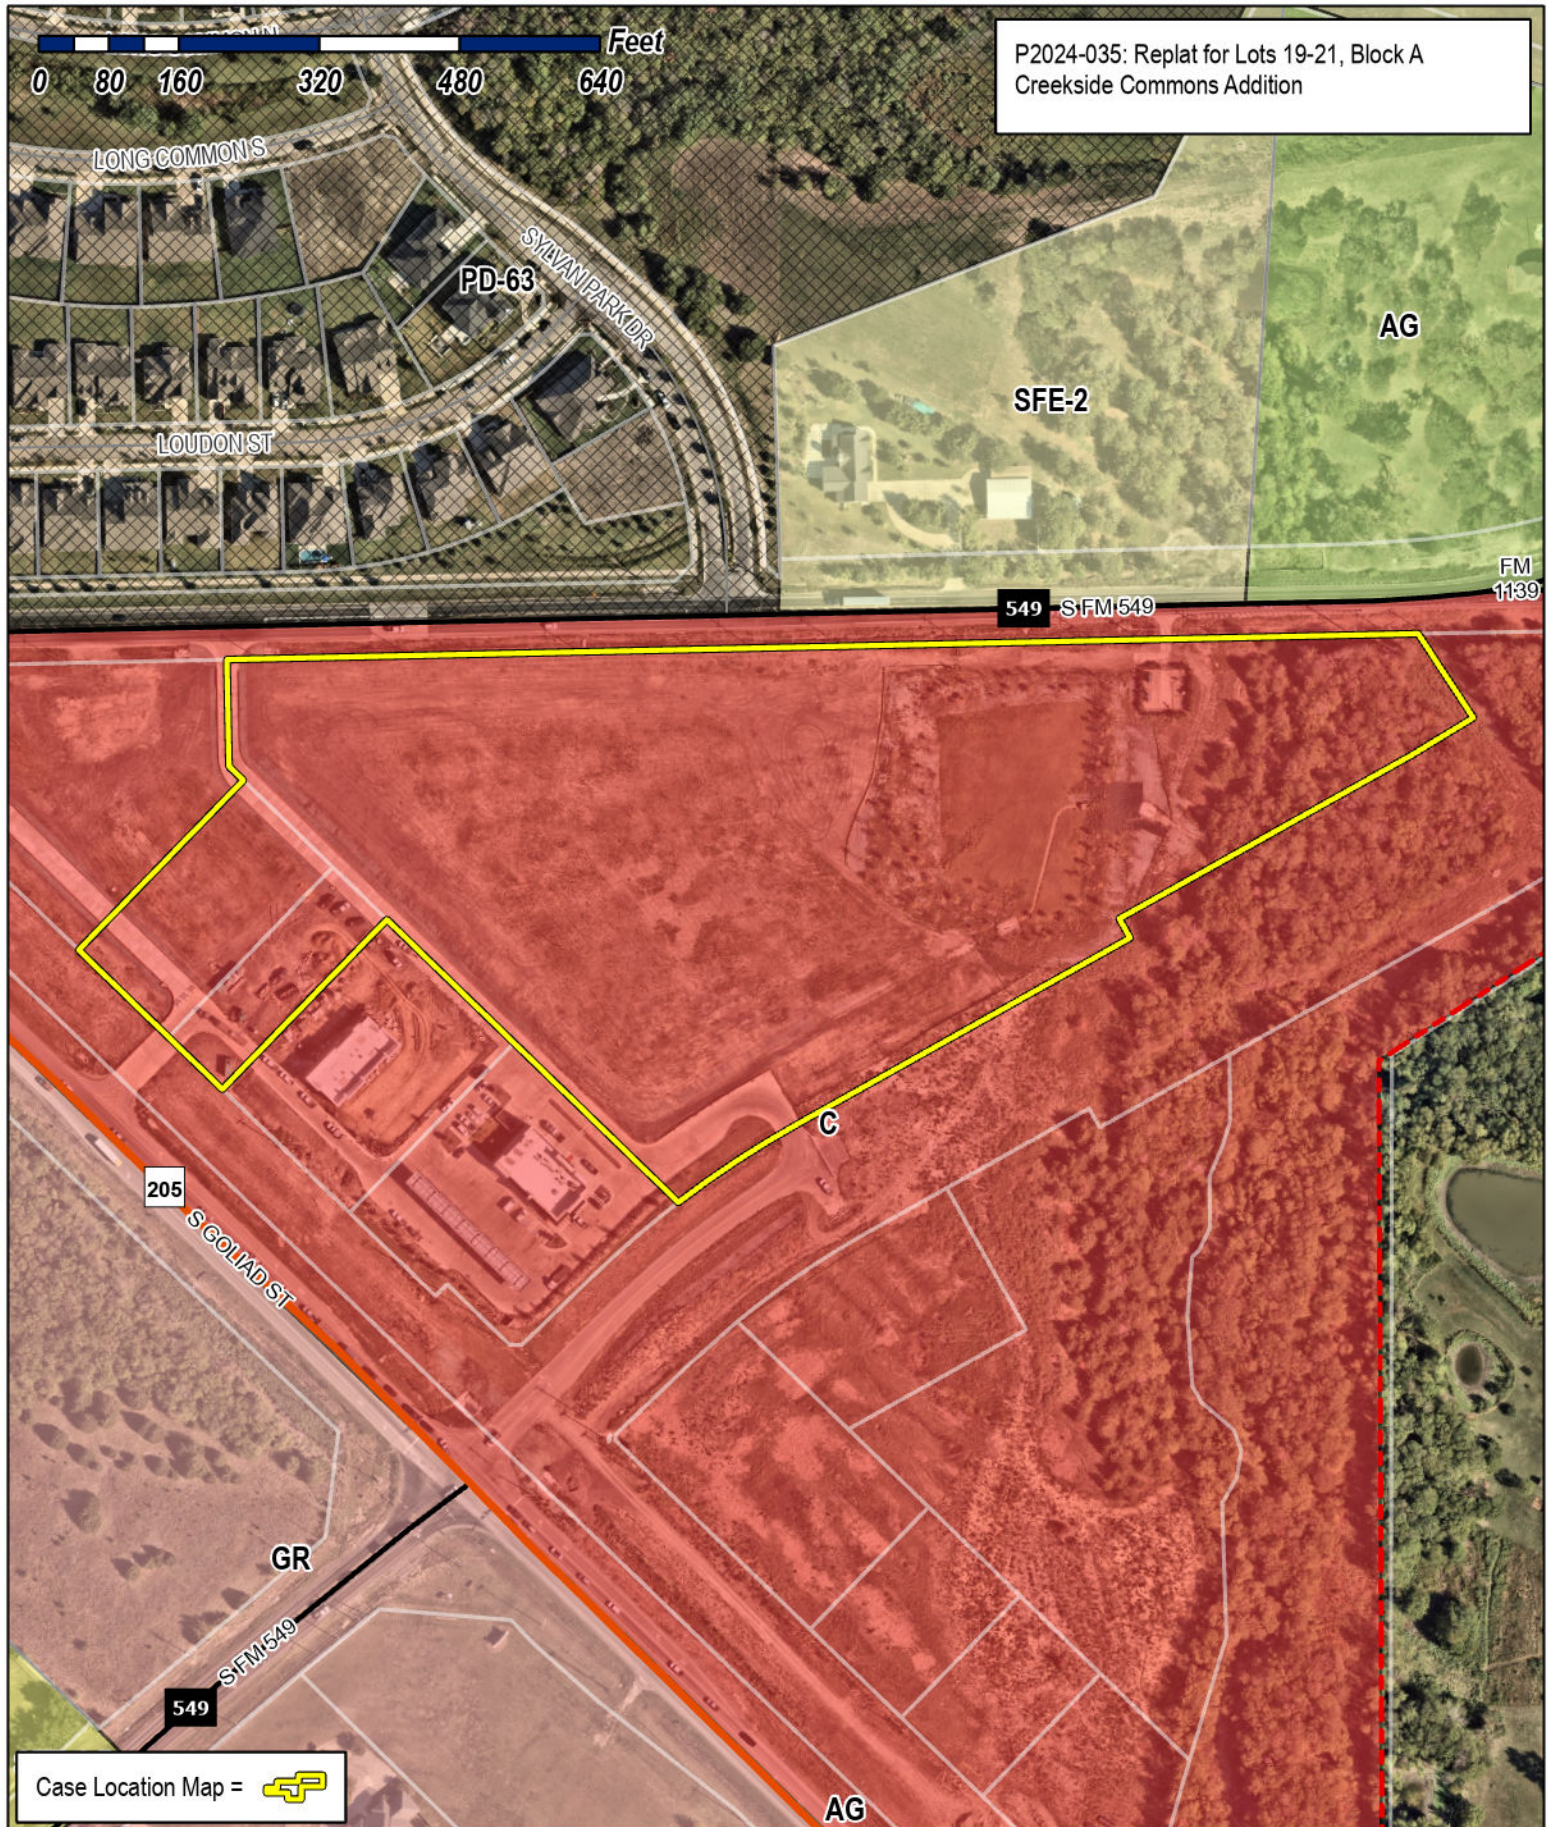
Feet
0 80 160 320 480 640

P2024-035: Replat for Lots 19-21, Block A
Creekside Commons Addition

LONG COMMONS
SYLVAN PARK DR
PD-63
LOUDON ST
SFE-2
AG
FM 1139
549 S FM 549
C
205
S GOLIAD ST
GR
S FM 549
549
AG

Case Location Map =